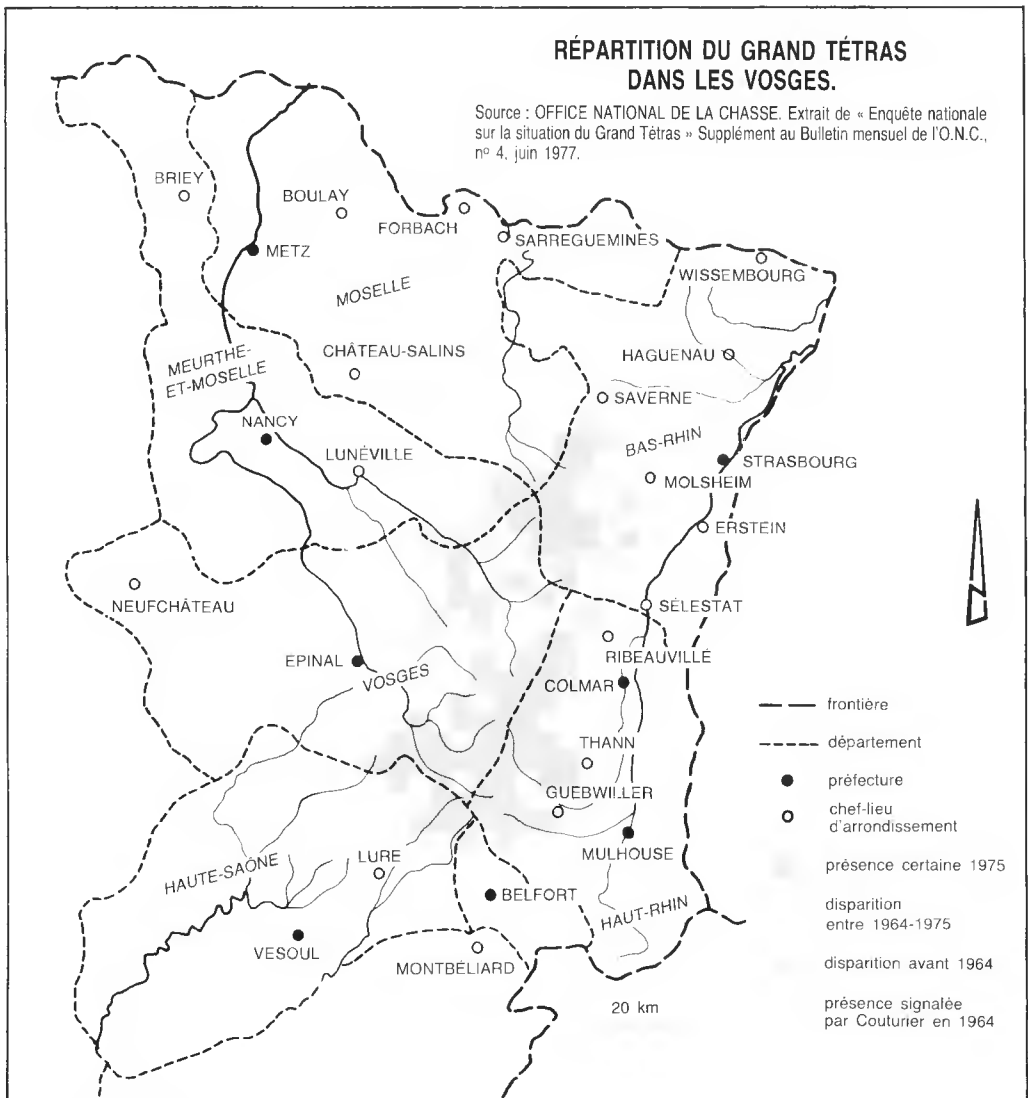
RÉPARTITION DU GRAND TÉTRAS DANS LES VOSGES.

Source : OFFICE NATIONAL DE LA CHASSE. Extrait de « Enquête nationale sur la situation du Grand Tétras » Supplément au Bulletin mensuel de l'O.N.C., nº 4, juin 1977.

BRIEY
BOULAY
FORBACH
SARREGUEMINES
METZ
MOSELLE
WISSEMBOURG
MEURTHE-ET-MOSELLE
CHÂTEAU-SALINS
HAGUENAU
SAVERNE
NANCY
LUNÉVILLE
BAS-RHIN
STRASBOURG
MOLSHEIM
ERSTEIN
NEUFCHÂTEAU
SÉLESTAT
RIBEAUVILLÉ
EPINAL
VOSGES
COLMAR
THANN
GUEBWILLER
MULHOUSE
HAUTE-SAÔNE
LURE
BELFORT
HAUT-RHIN
VESOUL
MONTBÉLIARD
20 km

frontière
département
préfecture
chef-lieu d'arrondissement
présence certaine 1975
disparition entre 1964-1975
disparition avant 1964
présence signalée par Couturier en 1964